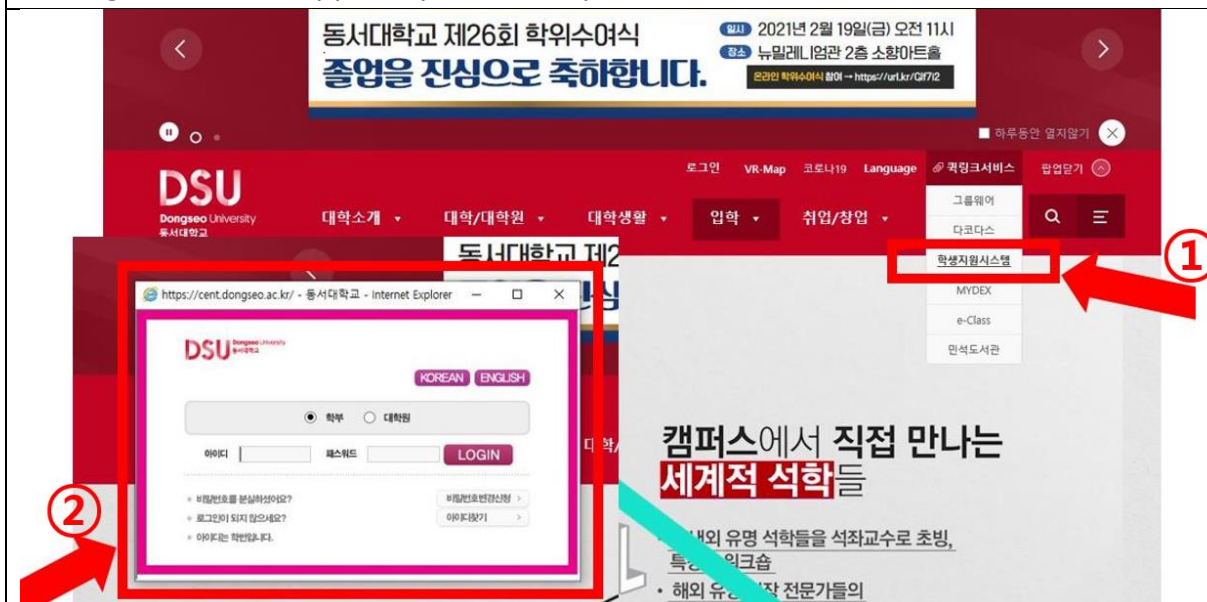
동서대학교 제26회 학위수여식
졸업을 진심으로 축하합니다.
일시 2021년 2월 19일(금) 오전 11시
장소 뮤밀레니엄관 2층 소향아트홀
온라인 학위수여식 참여 → https://url.kr/Qf7i2

하루동안 열지않기

로그인 VR-Map 코로나19 Language 퀵링크서비스 팝업닫기

DSU
Dongseo University
동서대학교

대학소개 대학/대학원 대학생활 입학 취업/창업

그룹웨어
다코다스
학생지원시스템
MYDEX
e-Class
민석도서관

①

동서대학교 제2

https://cent.dongseo.ac.kr/ - 동서대학교 - Internet Explorer

DSU Dongseo University 동서대학교

KOREAN ENGLISH

학부 대학원

아이디 패스워드 LOGIN

비밀번호를 분실하셨어요? 비밀번호변경신청
로그인이 되지 않으세요? 아이디찾기
아이디는 학번입니다.

②

캠퍼스에서 직접 만나는
세계적 석학들

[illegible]내외 유명 석학들을 석좌교수로 초빙,
특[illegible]워크숍
해외 유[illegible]장 전문가들의